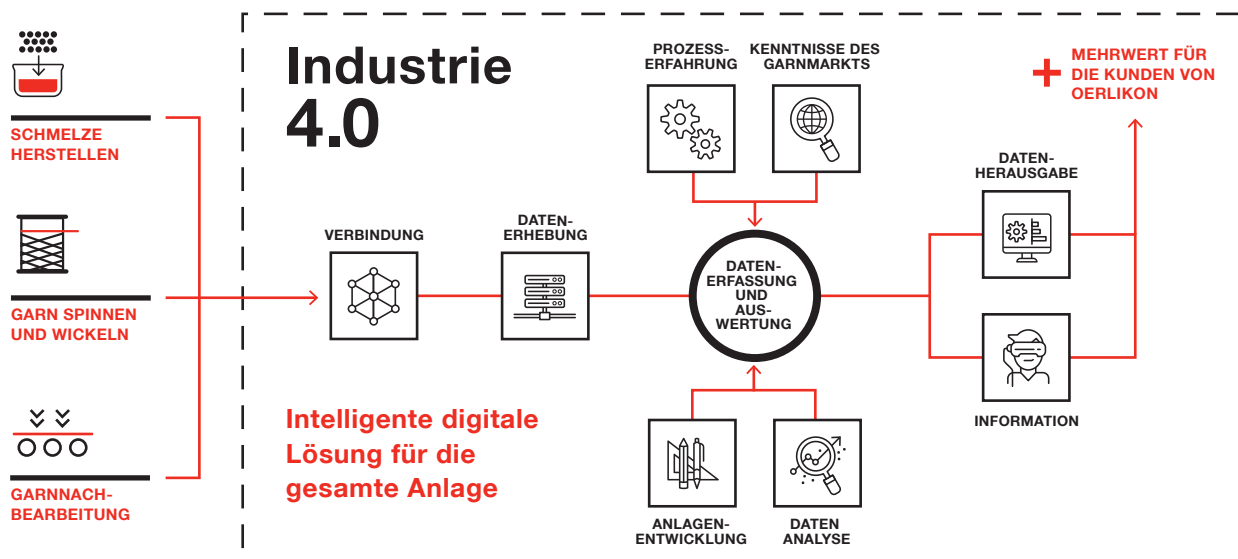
SCHMELZE HERSTELLEN

GARN SPINNEN UND WICKELN

GARNNACHBEARBEITUNG

Industrie 4.0

VERBINDUNG

DATENERHEBUNG

PROZESSERFAHRUNG

KENNTNISSE DES GARNMARKTS

DATENERFASSUNG UND AUSWERTUNG

ANLAGENENTWICKLUNG

DATEN ANALYSE

DATENHERAUSGABE

INFORMATION

+ MEHRWERT FÜR DIE KUNDEN VON OERLIKON

Intelligente digitale Lösung für die gesamte Anlage